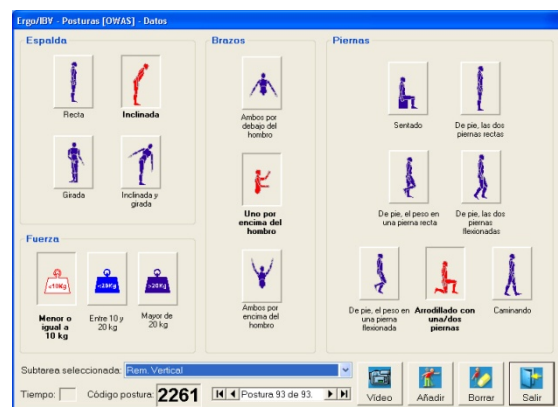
Ergo/IBV - Posturas [OWAS] - Datos

Espalda

Recta

Inclinada

Girada

Inclinada y girada

Fuerza

<10Kg

Menor o igual a 10 kg

<20Kg

Entre 10 y 20 kg

>20Kg

Mayor de 20 kg

Brazos

Ambos por debajo del hombro

Uno por encima del hombro

Ambos por encima del hombro

Piernas

Sentado

De pie, las dos piernas rectas

De pie, el peso en una pierna recta

De pie, las dos piernas flexionadas

De pie, el peso en una pierna flexionada

Arrodillado con una/dos piernas

Caminando

Subtarea seleccionada: Rem. Vertical

Tiempo:

Código postura: 2261

Postura 93 de 93.

Video

Añadir

Borrar

Salir